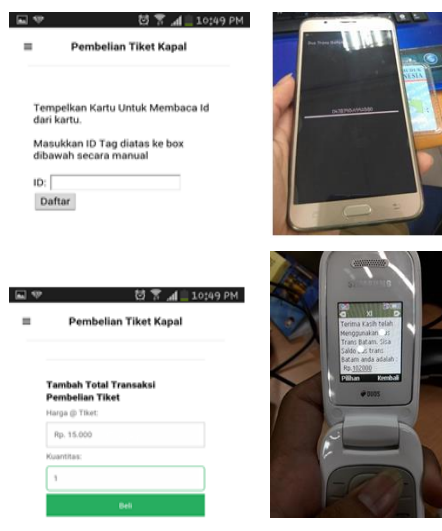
10:49 PM

Pembelian Tiket Kapal

Tempelkan Kartu Untuk Membaca Id dari kartu.

Masukkan ID Tag diatas ke box dibawah secara manual

ID:

Daftar

Bus Trans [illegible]

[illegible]

10:49 PM

Pembelian Tiket Kapal

Tambah Total Transaksi Pembelian Tiket

Harga @ Tiket:

Rp. 15.000

Kuantitas:

1

Beli

SAMSUNG

Terima kasih telah Menggunakan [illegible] Trans Batam. Sisa Saldo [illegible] trans Batam anda adalah Rp.102000

Pilihan

Kembali

DUOS